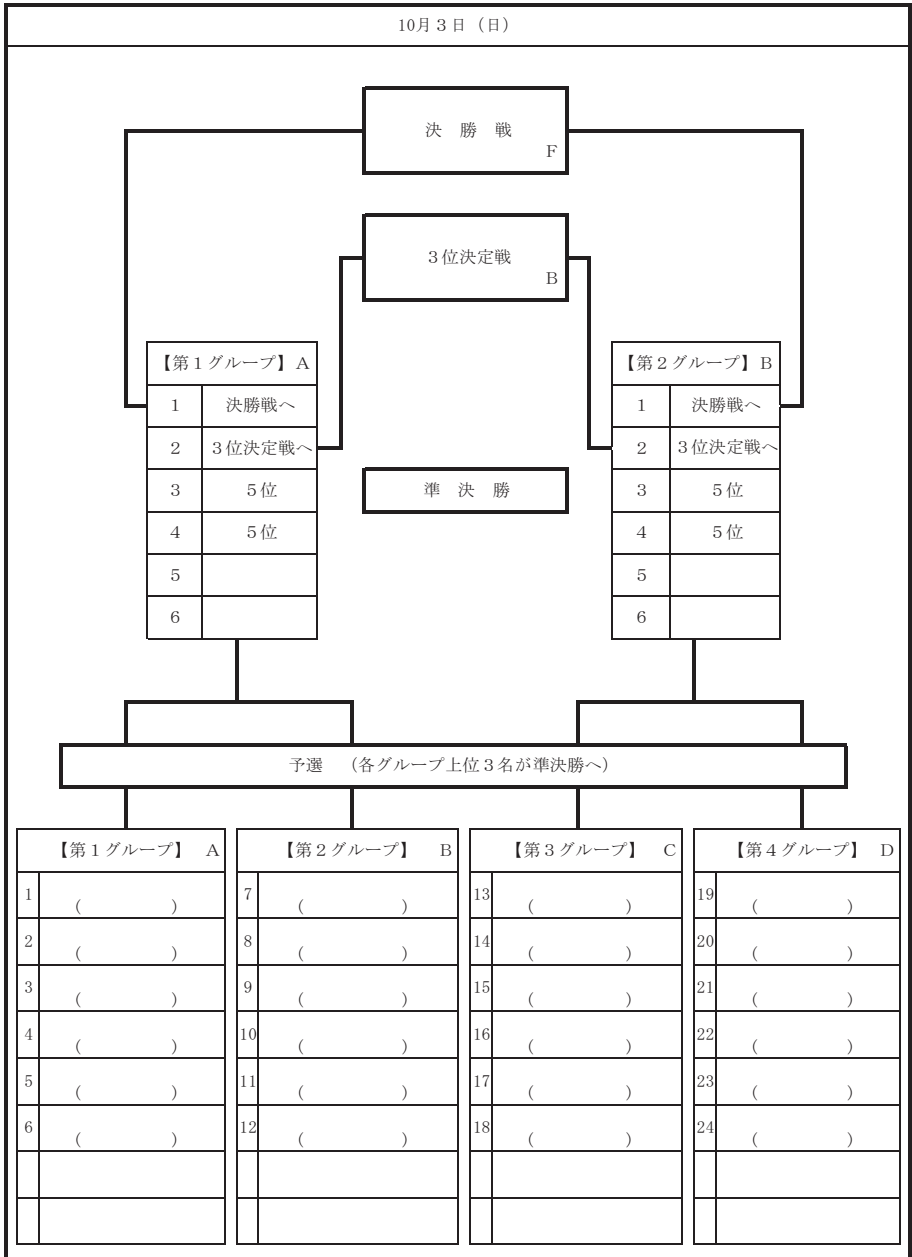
10月３日（日）

決　勝　戦
F

３位決定戦
B

【第１グループ】A

| 1 | 決勝戦へ |
|---|---|
| 2 | ３位決定戦へ |
| 3 | ５位 |
| 4 | ５位 |
| 5 | |
| 6 | |

準　決　勝

【第２グループ】B

| 1 | 決勝戦へ |
|---|---|
| 2 | ３位決定戦へ |
| 3 | ５位 |
| 4 | ５位 |
| 5 | |
| 6 | |

予選　（各グループ上位３名が準決勝へ）

【第１グループ】　A

| 1 | （　　） |
|---|---|
| 2 | （　　） |
| 3 | （　　） |
| 4 | （　　） |
| 5 | （　　） |
| 6 | （　　） |
| | |
| | |

【第２グループ】　B

| 7 | （　　） |
|---|---|
| 8 | （　　） |
| 9 | （　　） |
| 10 | （　　） |
| 11 | （　　） |
| 12 | （　　） |
| | |
| | |

【第３グループ】　C

| 13 | （　　） |
|---|---|
| 14 | （　　） |
| 15 | （　　） |
| 16 | （　　） |
| 17 | （　　） |
| 18 | （　　） |
| | |
| | |

【第４グループ】　D

| 19 | （　　） |
|---|---|
| 20 | （　　） |
| 21 | （　　） |
| 22 | （　　） |
| 23 | （　　） |
| 24 | （　　） |
| | |
| | |